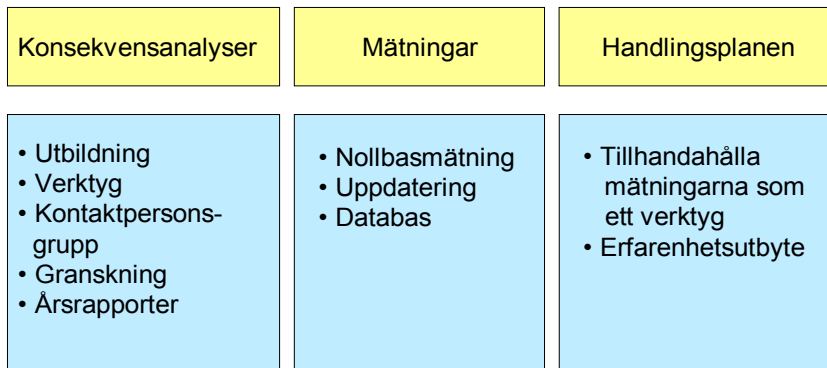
Konsekvensanalyser

Mätningar

Handlingsplanen

• Utbildning
• Verktyg
• Kontaktpersonsgrupp
• Granskning
• Årsrapporter

• Nollbasmätning
• Uppdatering
• Databas

• Tillhandahålla mätningarna som ett verktyg
• Erfarenhetsutbyte